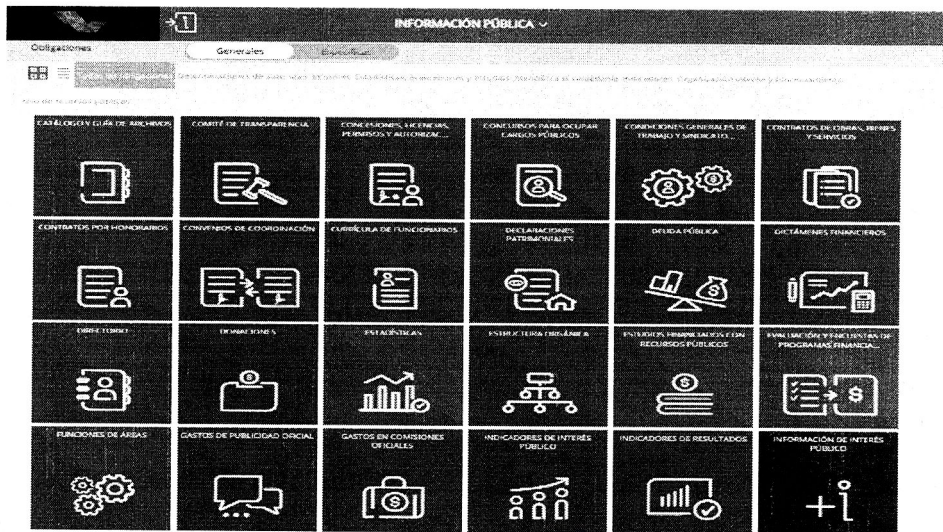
INFORMACIÓN PÚBLICA

Obligaciones

Generales

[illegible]

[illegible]

CATÁLOGO Y GUÍA DE ARCHIVOS

COMITÉ DE TRANSPARENCIA

CONCESIONES, LICENCIAS, PERMISOS Y AUTORIZAC...

CONCURSOS PARA OCUPAR CARGOS PÚBLICOS

CONDICIONES GENERALES DE TRABAJO Y SINDICATO...

CONTRATOS DE OBRAS, BIENES Y SERVICIOS

CONTRATOS POR HONORARIOS

CONVENIOS DE COORDINACIÓN

CURRÍCULA DE FUNCIONARIOS

DECLARACIONES PATRIMONIALES

DEUDA PÚBLICA

DICTÁMENES FINANCIEROS

DIRECTORIO

DONACIONES

ESTADÍSTICAS

ESTRUCTURA ORGÁNICA

ESTUDIOS FINANCIADOS CON RECURSOS PÚBLICOS

EVALUACIÓN Y ENCUESTAS DE PROGRAMAS FINANCIA...

FUNCIONES DE ÁREAS

GASTOS DE PUBLICIDAD OFICIAL

GASTOS EN COMISIONES OFICIALES

INDICADORES DE INTERÉS PÚBLICO

INDICADORES DE RESULTADOS

INFORMACIÓN DE INTERÉS PÚBLICO